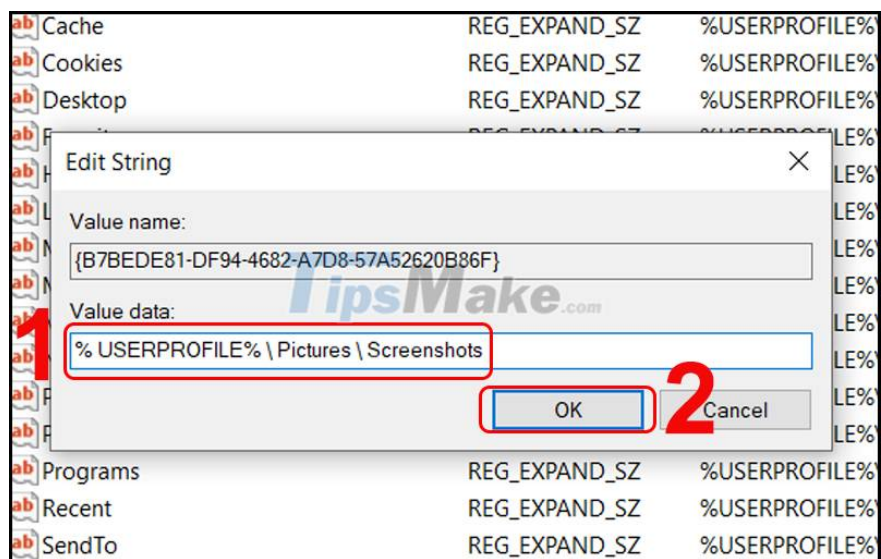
| | | |
|---|---|---|
| ab Cache | REG_EXPAND_SZ | %USERPROFILE% |
| ab Cookies | REG_EXPAND_SZ | %USERPROFILE% |
| ab Desktop | REG_EXPAND_SZ | %USERPROFILE% |

Edit String

Value name:

{B7BEDE81-DF94-4682-A7D8-57A52620B86F}

Value data:

1

% USERPROFILE% \ Pictures \ Screenshots

OK

2

Cancel

TipsMake.com

| | | |
|---|---|---|
| ab Programs | REG_EXPAND_SZ | %USERPROFILE% |
| ab Recent | REG_EXPAND_SZ | %USERPROFILE% |
| ab SendTo | REG_EXPAND_SZ | %USERPROFILE% |